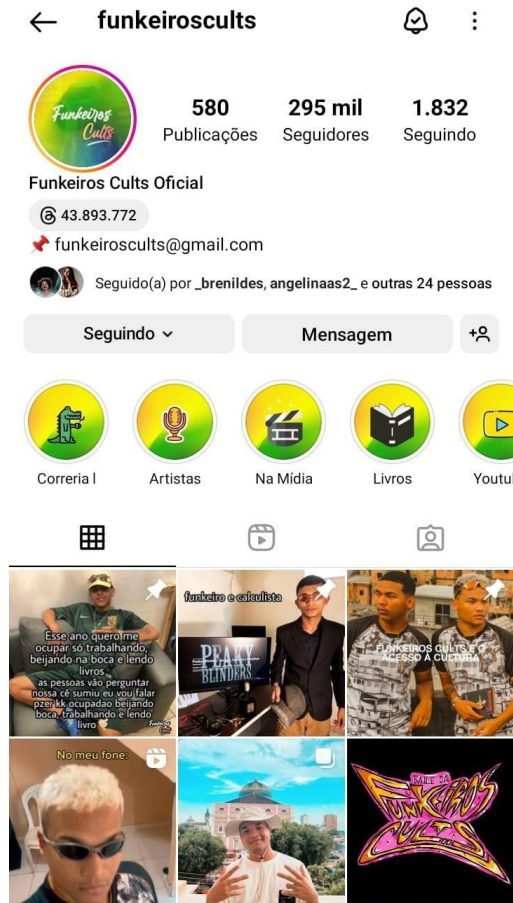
funkeiroscults

Funkeiros Cults

580 Publicações
295 mil Seguidores
1.832 Seguindo

Funkeiros Cults Oficial

43.893.772

📌 funkeiroscults@gmail.com

Seguido(a) por _brenildes, angelinaas2_ e outras 24 pessoas

Seguindo
Mensagem

Correria I
Artistas
Na Mídia
Livros
Youtu

Esse ano quero me ocupar só trabalhando, beijando na boca e lendo livros
as pessoas vão perguntar nossa cê sumiu eu vou falar pzer kk ocupadao beijando boca, trabalhando e lendo livro

funkeiro e calculista

PEAKY BLINDERS

FUNKEIROS CULTS E O ACESSO À CULTURA

No meu fone:

BAILE DA FUNKEIROS CULTS